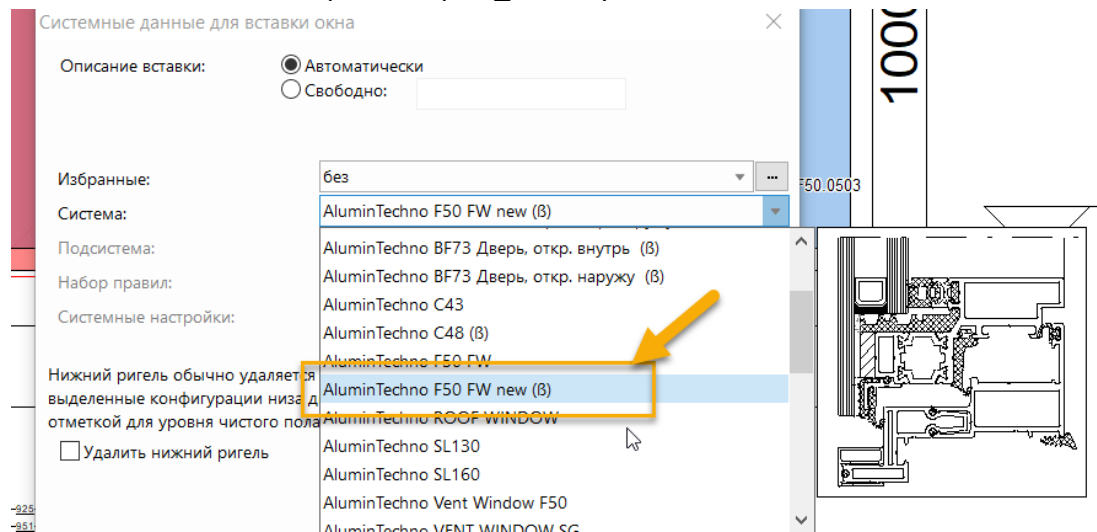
Системные данные для вставки окна

Описание вставки:
Автоматически
Свободно:

Избранные: без
Система: AluminTechno F50 FW new (ß)
Подсистема:
Набор правил:
Системные настройки:

AluminTechno BF73 Дверь, откр. внутрь (ß)
AluminTechno BF73 Дверь, откр. наружу (ß)
AluminTechno C43
AluminTechno C48 (ß)
AluminTechno F50 FW
AluminTechno F50 FW new (ß)
AluminTechno ROOF WINDOW
AluminTechno SL130
AluminTechno SL160
AluminTechno Vent Window F50
AluminTechno VENT WINDOW SG

Нижний ригель обычно удаляется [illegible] выделенные конфигурации низа д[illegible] отметкой для уровня чистого пола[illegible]

Удалить нижний ригель

F50.0503

100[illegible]